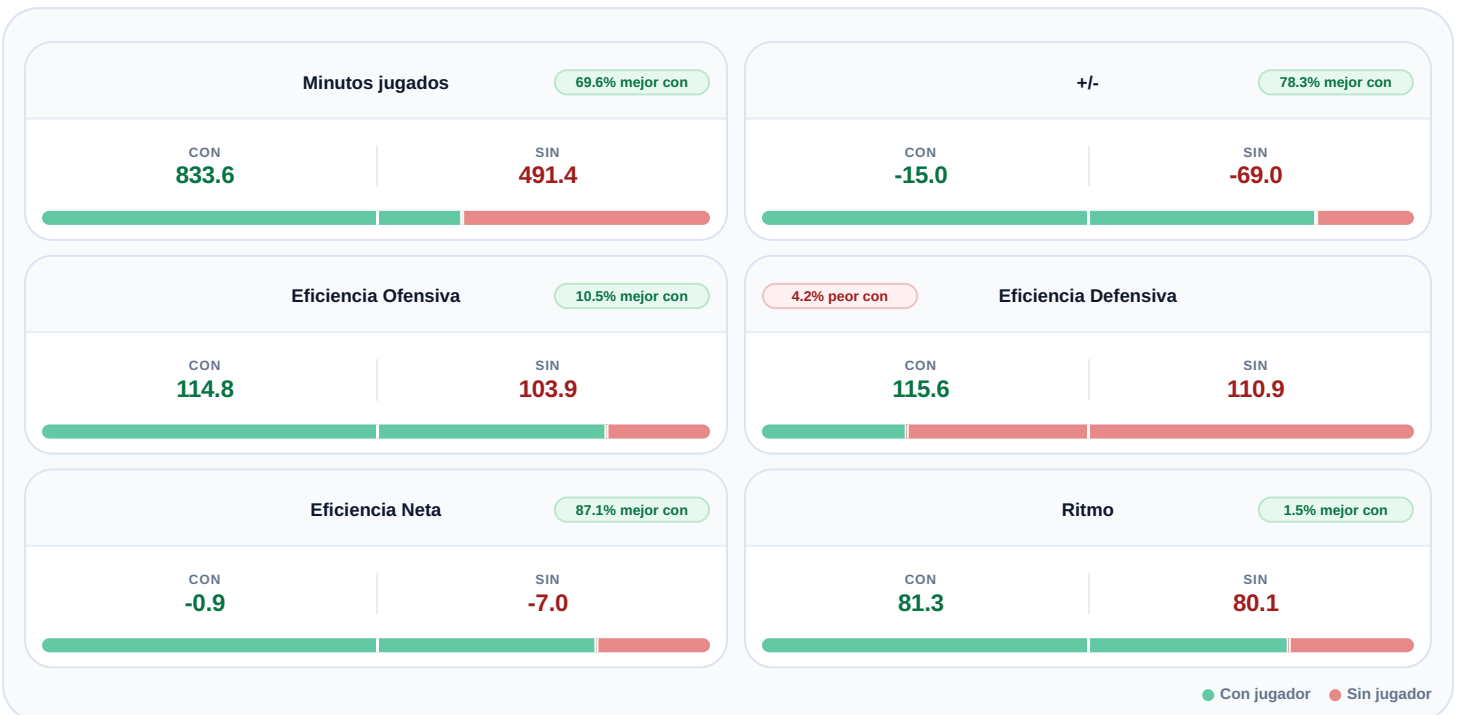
Minutos jugados
69.6% mejor con
CON
833.6
SIN
491.4

+/-
78.3% mejor con
CON
-15.0
SIN
-69.0

Eficiencia Ofensiva
10.5% mejor con
CON
114.8
SIN
103.9

4.2% peor con
Eficiencia Defensiva
CON
115.6
SIN
110.9

Eficiencia Neta
87.1% mejor con
CON
-0.9
SIN
-7.0

Ritmo
1.5% mejor con
CON
81.3
SIN
80.1

Con jugador
Sin jugador